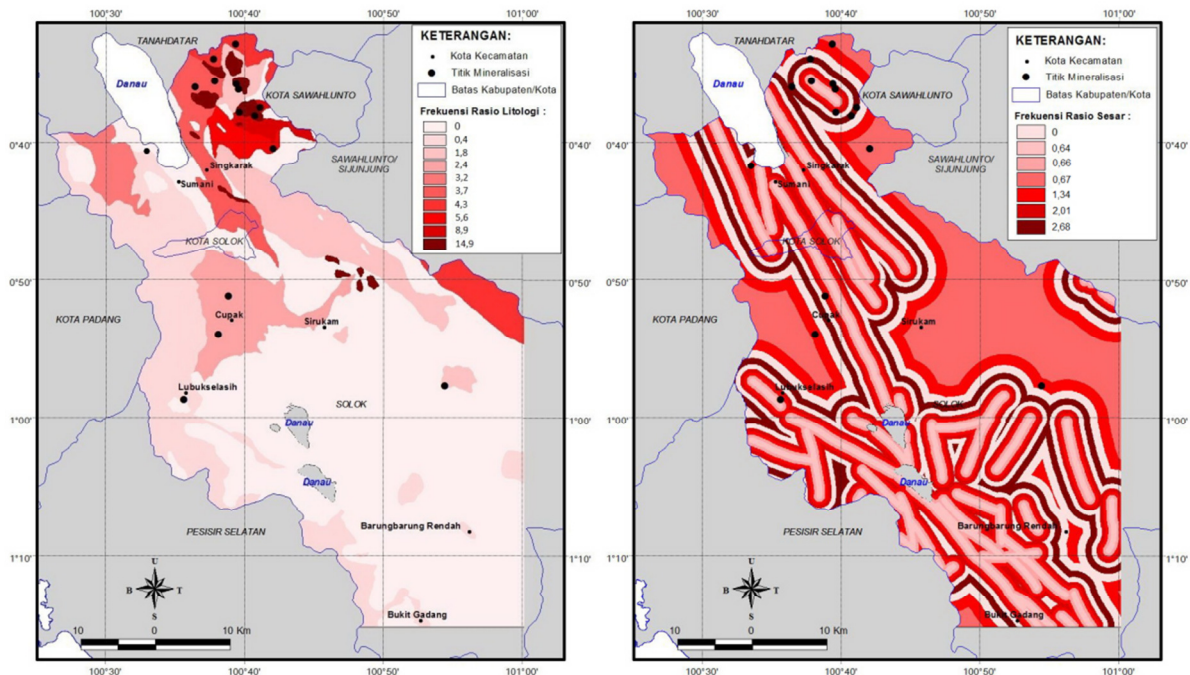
100°30' 100°40' 100°50' 101°00'

KETERANGAN:
Kota Kecamatan
Titik Mineralisasi
Batas Kabupaten/Kota

Frekuensi Rasio Litologi :

| 0 |
|---|
| 0,4 |
| 1,8 |
| 2,4 |
| 3,2 |
| 3,7 |
| 4,3 |
| 5,6 |
| 8,9 |
| 14,9 |

TANAHDATAR
Danau
KOTA SAWAHLUNTO
0°40'
Singkarak
Sumani
SAWAHLUNTO/ SIJUNJUNG
KOTA SOLOK
0°50'
KOTA PADANG
Cupak
Sirukam
Lubukselasih
SOLOK
1°00'
Danau
Danau
PESISIR SELATAN
Barungbarung Rendah
1°10'
U
B T
S
10 0 10 Km
Bukit Gadang
100°30' 100°40' 100°50' 101°00'

100°30' 100°40' 100°50' 101°00'

KETERANGAN:
Kota Kecamatan
Titik Mineralisasi
Batas Kabupaten/Kota

Frekuensi Rasio Sesar :

| 0 |
|---|
| 0,64 |
| 0,66 |
| 0,67 |
| 1,34 |
| 2,01 |
| 2,68 |

TANAHDATAR
Danau
KOTA SAWAHLUNTO
0°40'
Singkarak
Sumani
SAWAHLUNTO/ SIJUNJUNG
KOTA SOLOK
0°50'
KOTA PADANG
Cupak
Sirukam
Lubukselasih
SOLOK
1°00'
Danau
Danau
PESISIR SELATAN
Barungbarung Rendah
1°10'
U
B T
S
10 0 10 Km
Bukit Gadang
100°30' 100°40' 100°50' 101°00'